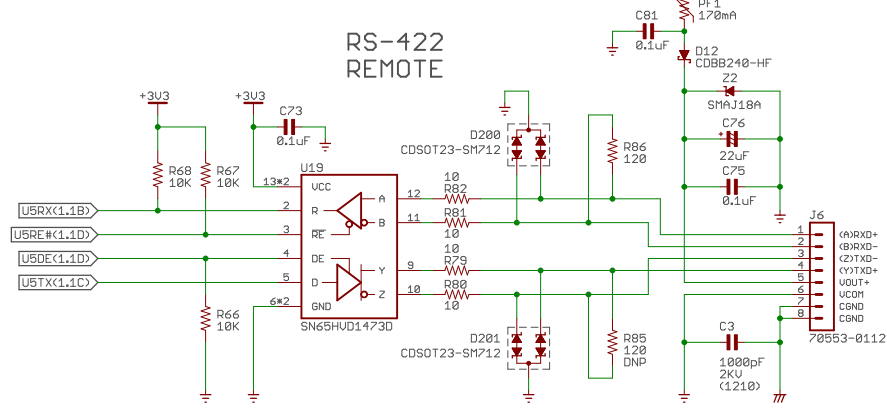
RS-422
REMOTE

PF1
170mA

C81
0.1uF

D12
CDBB240-HF

Z2
SMAJ18A

C76
22uF

C75
0.1uF

+3V3

+3V3

C73
0.1uF

D200
CDSOT23-SM712

R86
120

R68
10K

R67
10K

U19

13*2 VCC

A 12

B 11

10
R82

10
R81

U5RX(1.1B) 2 R

U5RE#(1.1D) 3 $\overline{RE}$

U5DE(1.1D) 4 DE

U5TX(1.1C) 5 D

Y 9

Z 10

10
R79

10
R80

6*2 GND

SN65HVD1473D

R66
10K

D201
CDSOT23-SM712

R85
120
DNP

C3
1000pF
2KV
(1210)

J6

1 (A)RXD+
2 (B)RXD-
3 (Z)TXD-
4 (Y)TXD+
5 VOUT+
6 VCOM
7 CGND
8 CGND

70553-0112